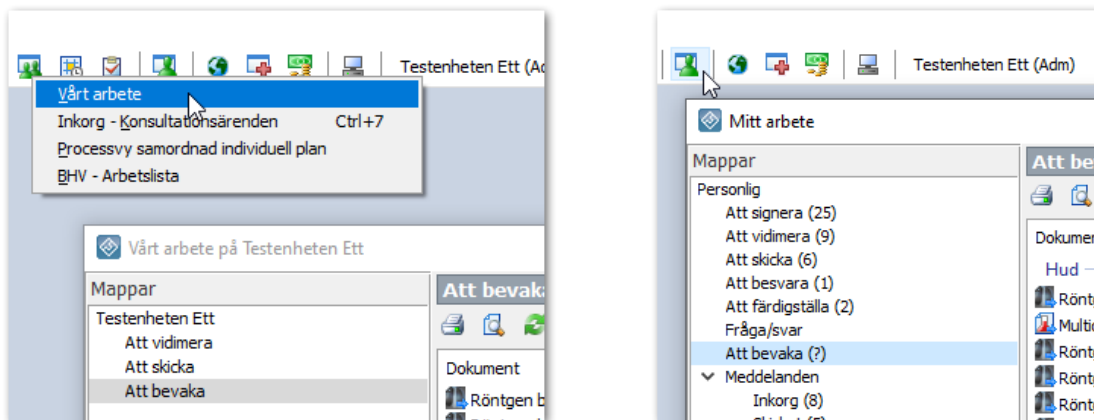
Testenheten Ett (Ad

Vårt arbete
Inkorg - Konsultationsärenden Ctrl+7
Processvy samordnad individuell plan
BHV - Arbetslista

Vårt arbete på Testenheten Ett

Mappar
Testenheten Ett
Att vidimera
Att skicka
Att bevaka

Att bevaka

Dokument
Röntgen b

Testenheten Ett (Adm)

Mitt arbete

Mappar
Personlig
Att signera (25)
Att vidimera (9)
Att skicka (6)
Att besvara (1)
Att färdigställa (2)
Fråga/svar
Att bevaka (?)
Meddelanden
Inkorg (8)

Att be

Dokumer
Hud
Rönt
Multi
Rönt
Rönt
Rönt